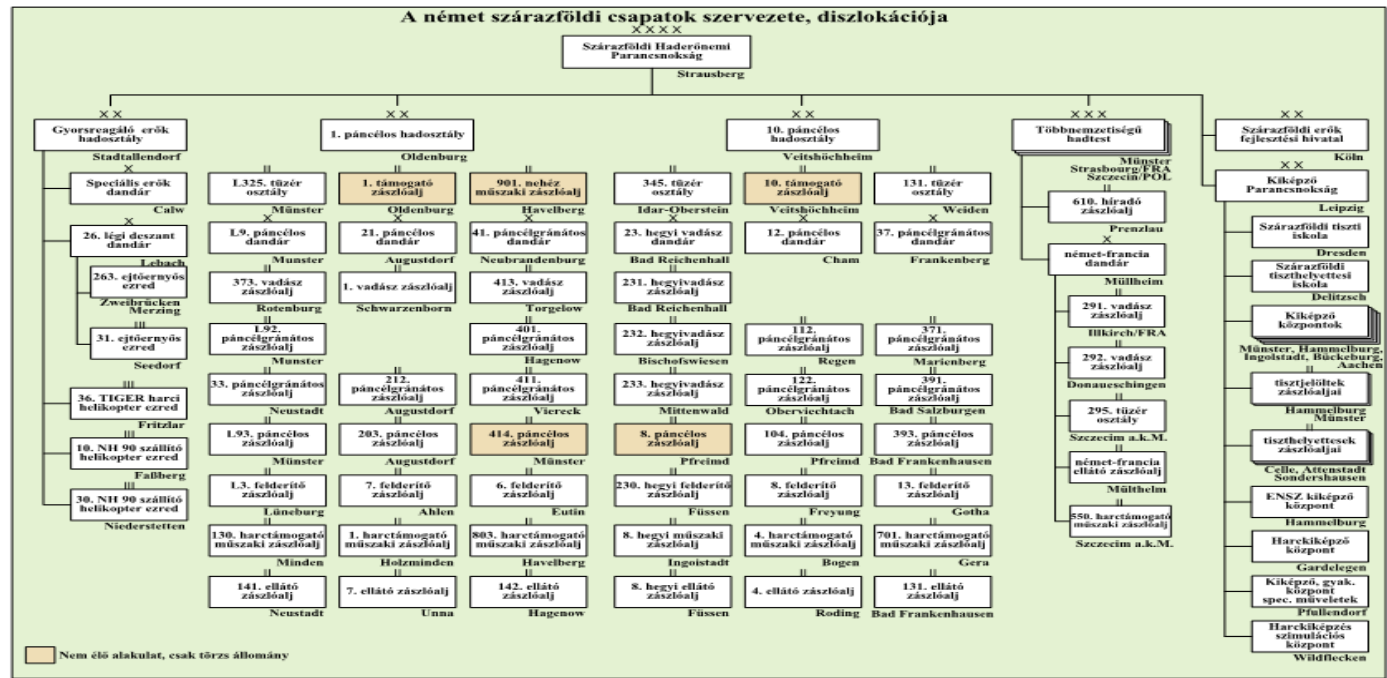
A német szárazföldi csapatok szervezete, diszlokációja

XXXX
Szárazföldi Haderőnemi Parancsnokság
Strausberg

XX
Gyorsreagáló erők hadosztály
Stadtallendorf

Speciális erők dandár
Calw

26. légi deszant dandár
Lebach

263. ejtőernyős ezred
Zweibrücken
Merzing

31. ejtőernyős ezred
Seedorf

36. TIGER harci helikopter ezred
Fritzlar

10. NH 90 szállító helikopter ezred
Faßberg

30. NH 90 szállító helikopter ezred
Niederstetten

XX
1. páncélos hadosztály
Oldenburg

L325. tüzér osztály
Münster

L9. páncélos dandár
Munster

373. vadász zászlóalj
Rotenburg

L92. páncélgránátos zászlóalj
Munster

33. páncélgránátos zászlóalj
Neustadt

L93. páncélos zászlóalj
Münster

L3. felderítő zászlóalj
Lüneburg

130. harctámogató műszaki zászlóalj
Minden

141. ellátó zászlóalj
Neustadt

1. támogató zászlóalj
Oldenburg

21. páncélos dandár
Augustdorf

1. vadász zászlóalj
Schwarzenborn

212. páncélgránátos zászlóalj
Augustdorf

203. páncélos zászlóalj
Augustdorf

7. felderítő zászlóalj
Ahlen

1. harctámogató műszaki zászlóalj
Holzminden

7. ellátó zászlóalj
Unna

901. nehéz műszaki zászlóalj
Havelberg

41. páncélgránátos dandár
Neubrandenburg

413. vadász zászlóalj
Torgelow

401. páncélgránátos zászlóalj
Hagenow

411. páncélgránátos zászlóalj
Viereck

414. páncélos zászlóalj
Münster

6. felderítő zászlóalj
Eutin

803. harctámogató műszaki zászlóalj
Havelberg

142. ellátó zászlóalj
Hagenow

XX
10. páncélos hadosztály
Veitshöchheim

345. tüzér osztály
Idar-Oberstein

23. hegyi vadász dandár
Bad Reichenhall

231. hegyivadász zászlóalj
Bad Reichenhall

232. hegyivadász zászlóalj
Bischofswiesen

233. hegyivadász zászlóalj
Mittenwald

8. páncélos zászlóalj
Pfreimd

230. hegyi felderítő zászlóalj
Füssen

8. hegyi műszaki zászlóalj
Ingolstadt

8. hegyi ellátó zászlóalj
Füssen

10. támogató zászlóalj
Veitshöchheim

12. páncélos dandár
Cham

112. páncélgránátos zászlóalj
Regen

122. páncélgránátos zászlóalj
Oberviechtach

104. páncélos zászlóalj
Pfreimd

8. felderítő zászlóalj
Freyung

4. harctámogató műszaki zászlóalj
Bogen

4. ellátó zászlóalj
Roding

131. tüzér osztály
Weiden

37. páncélgránátos dandár
Frankenberg

371. páncélgránátos zászlóalj
Marienberg

391. páncélgránátos zászlóalj
Bad Salzburgen

393. páncélos zászlóalj
Bad Frankenhausen

13. felderítő zászlóalj
Gotha

701. harctámogató műszaki zászlóalj
Gera

131. ellátó zászlóalj
Bad Frankenhausen

XXX
Többnemzetiségű hadtest
Münster
Strasbourg/FRA
Szczecin/POL

610. híradó zászlóalj
Prenzlau

német-francia dandár
Müllheim

291. vadász zászlóalj
Illkirch/FRA

292. vadász zászlóalj
Donaueschingen

295. tüzér osztály
Szczecim a.k.M.

német-francia ellátó zászlóalj
Mülthelm

550. harctámogató műszaki zászlóalj
Szczecim a.k.M.

XX
Szárazföldi erők fejlesztési hivatal
Köln

XX
Kiképző Parancsnokság
Leipzig

Szárazföldi tiszti iskola
Dresden

Szárazföldi tiszthelyettesi iskola
Delitzsch

Kiképző központok
Münster, Hammelburg, Ingolstadt, Bückeburg, Aachen

tisztjelöltek zászlóaljai
Hammelburg Münster

tiszthelyettesek zászlóaljai
Celle, Attenstadt Sondershausen

ENSZ kiképző központ
Hammelburg

Harckiképző központ
Gardelegen

Kiképző, gyak. központ spec. műveletek
Pfullendorf

Harckiképzés szimulációs központ
Wildflecken

Nem élő alakulat, csak törzs állomány